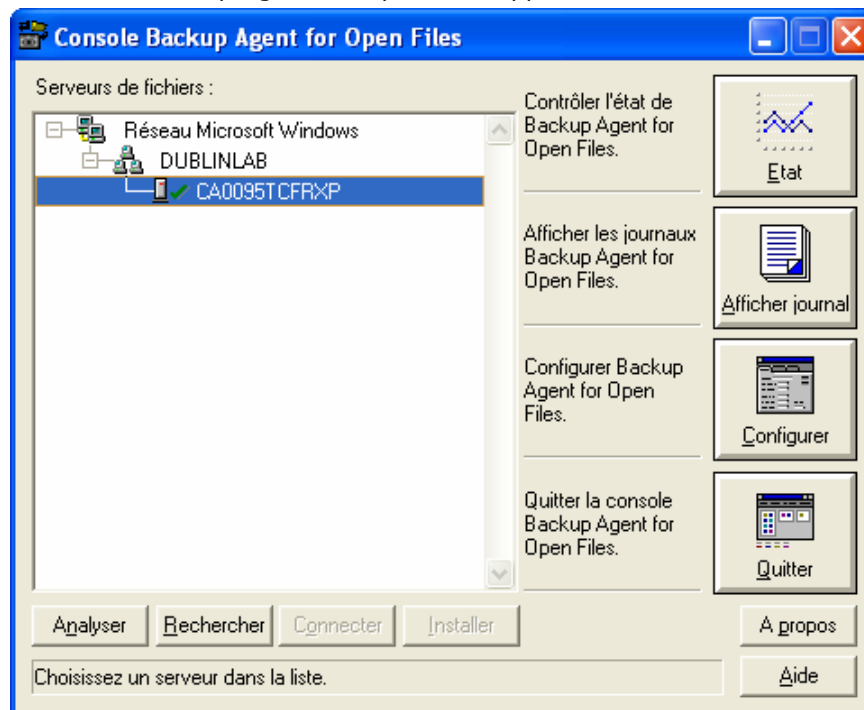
Console Backup Agent for Open Files

Serveurs de fichiers :

Réseau Microsoft Windows
DUBLINLAB
CA0095TCFRXP

Contrôler l'état de Backup Agent for Open Files.

Etat

Afficher les journaux Backup Agent for Open Files.

Afficher journal

Configurer Backup Agent for Open Files.

Configurer

Quitter la console Backup Agent for Open Files.

Quitter

Analyser
Rechercher
Connecter
Installer
A propos

Choisissez un serveur dans la liste.

Aide